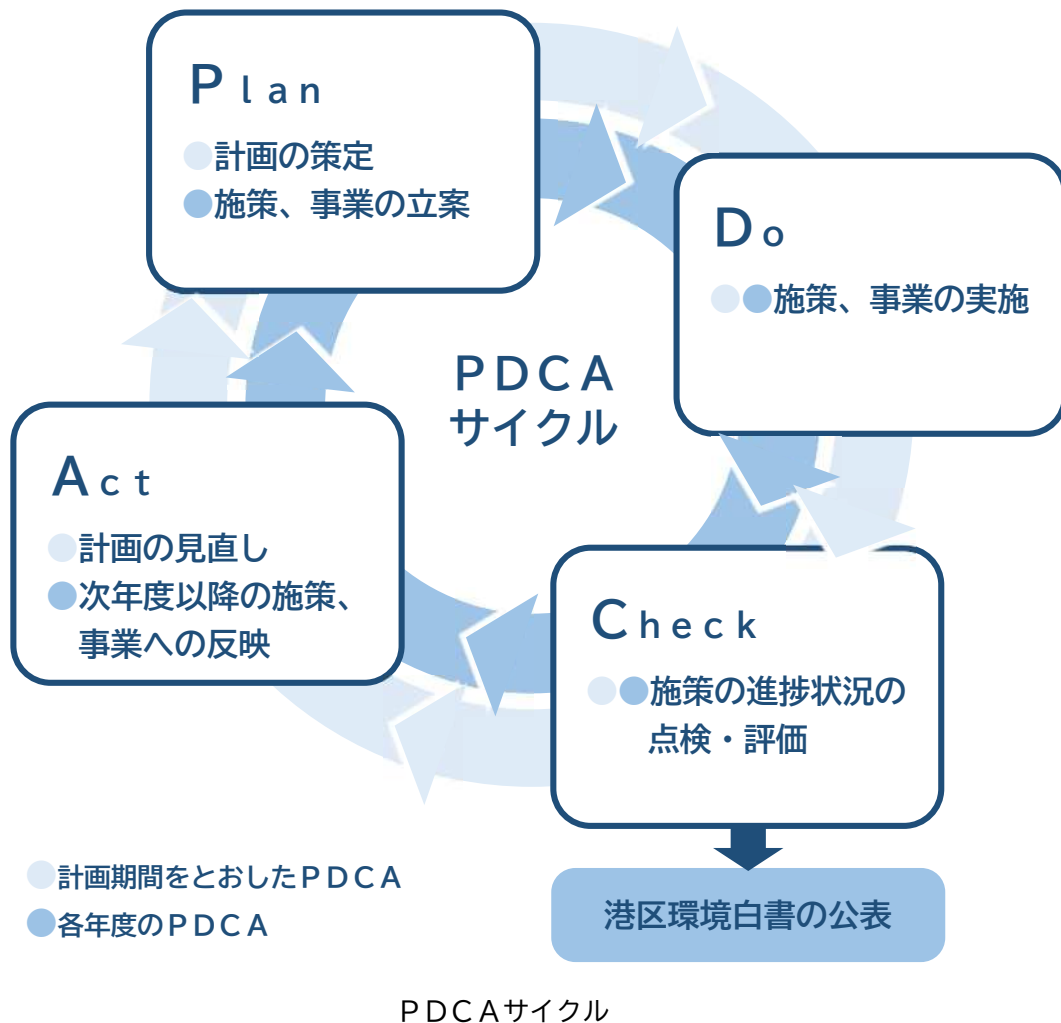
Plan
●計画の策定
●施策、事業の立案

Do
●●施策、事業の実施

PDCA
サイクル

Act
●計画の見直し
●次年度以降の施策、事業への反映

Check
●●施策の進捗状況の点検・評価

港区環境白書の公表

●計画期間をとおしたPDCA
●各年度のPDCA

PDCAサイクル